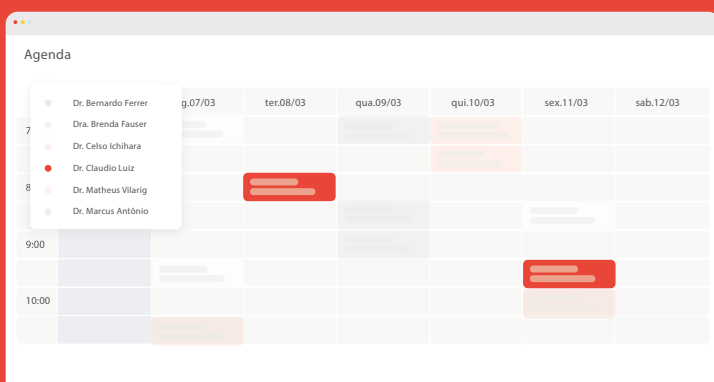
Agenda

Dr. Bernardo Ferrer
Dra. Brenda Fauser
Dr. Celso Ichihara
Dr. Claudio Luiz
Dr. Matheus Vilarig
Dr. Marcus Antônio

| 7 | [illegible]g.07/03 | ter.08/03 | qua.09/03 | qui.10/03 | sex.11/03 | sab.12/03 |
|---|---|---|---|---|---|---|
| 8 | | | | | | |
| 9:00 | | | | | | |
| 10:00 | | | | | | |